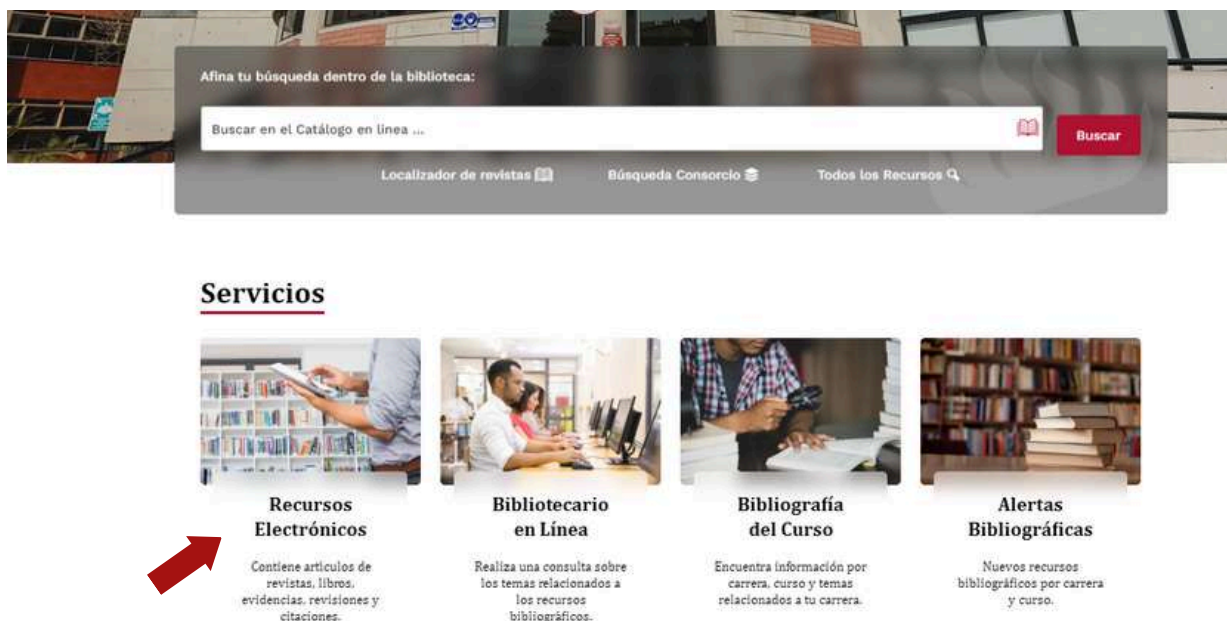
Afina tu búsqueda dentro de la biblioteca:

Buscar en el Catálogo en línea ...

Buscar

Localizador de revistas

Búsqueda Consorcio

Todos los Recursos

Servicios

Recursos Electrónicos

Contiene artículos de revistas, libros, evidencias, revisiones y citaciones.

Bibliotecario en Línea

Realiza una consulta sobre los temas relacionados a los recursos bibliográficos.

Bibliografía del Curso

Encuentra información por carrera, curso y temas relacionados a tu carrera.

Alertas Bibliográficas

Nuevos recursos bibliográficos por carrera y curso.